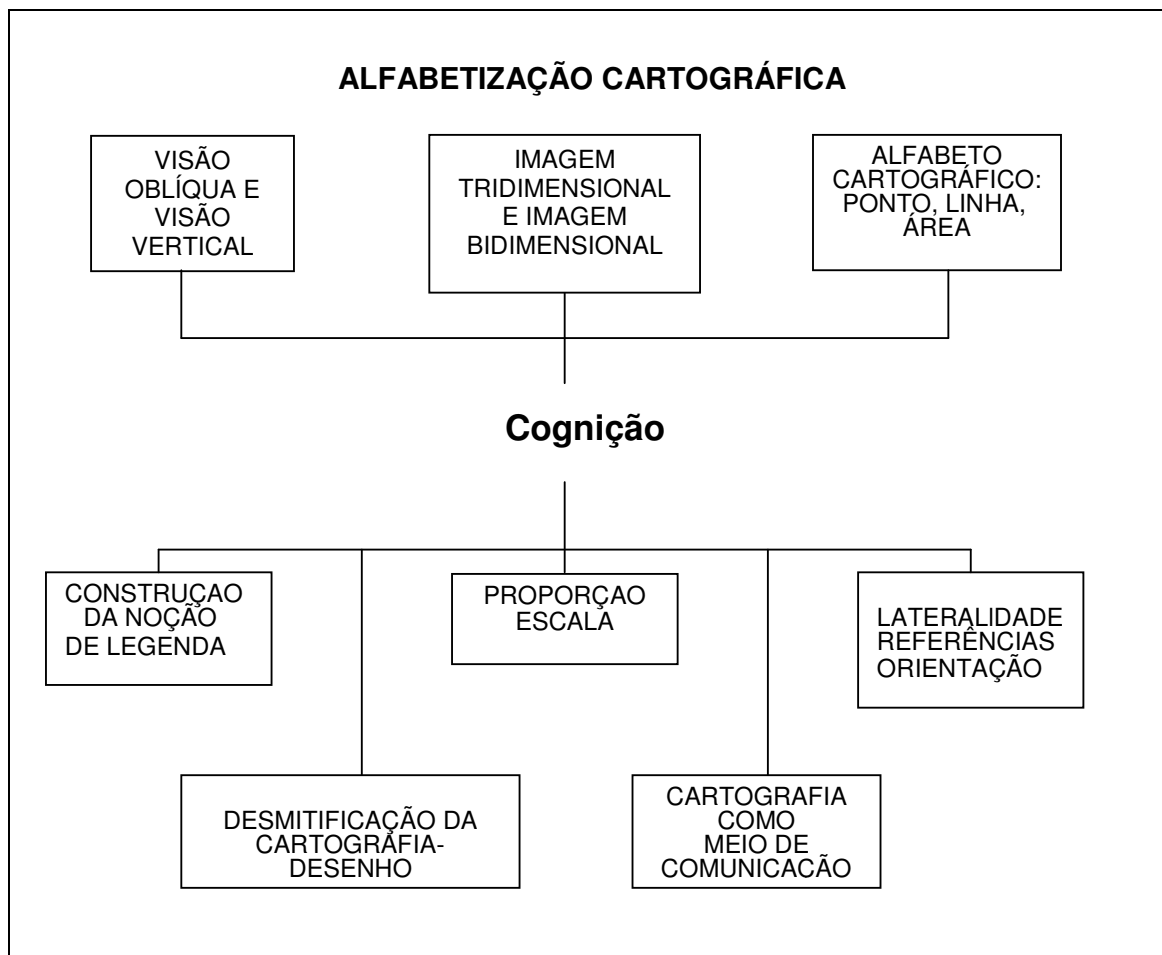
ALFABETIZAÇÃO CARTOGRÁFICA

VISÃO OBLÍQUA E VISÃO VERTICAL

IMAGEM TRIDIMENSIONAL E IMAGEM BIDIMENSIONAL

ALFABETO CARTOGRÁFICO: PONTO, LINHA, ÁREA

Cognição

CONSTRUÇAO DA NOÇÃO DE LEGENDA

PROPORÇAO ESCALA

LATERALIDADE REFERÊNCIAS ORIENTAÇÃO

DESMITIFICAÇÃO DA CARTOGRAFIA-DESENHO

CARTOGRAFIA COMO MEIO DE COMUNICACÃO